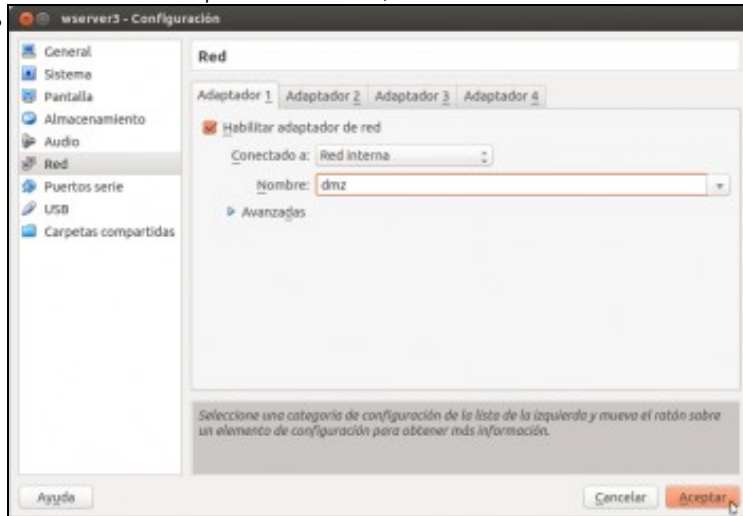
wserver3 - Configuración

General
Sistema
Pantalla
Almacenamiento
Audio
Red
Puertos serie
USB
Carpetas compartidas

Red

Adaptador 1 | Adaptador 2 | Adaptador 3 | Adaptador 4

Habilitar adaptador de red

Conectado a: Red interna

Nombre: dmz

Avanzadas

Seleccione una categoría de configuración de la lista de la izquierda y mueva el ratón sobre un elemento de configuración para obtener más información.

Ayuda

Cancelar

Aceptar